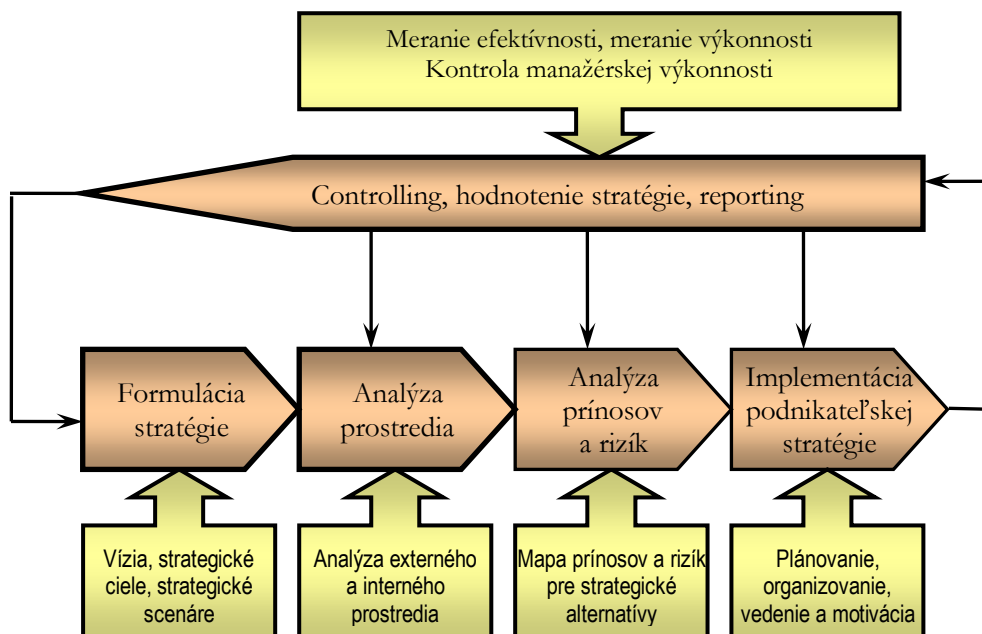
Meranie efektívnosti, meranie výkonnosti
Kontrola manažérskej výkonnosti

Controlling, hodnotenie stratégie, reporting

Formulácia stratégie

Analýza prostredia

Analýza prínosov a rizík

Implementácia podnikateľskej stratégie

Vízia, strategické ciele, strategické scenáre

Analýza externého a interného prostredia

Mapa prínosov a rizík pre strategické alternatívy

Plánovanie, organizovanie, vedenie a motivácia